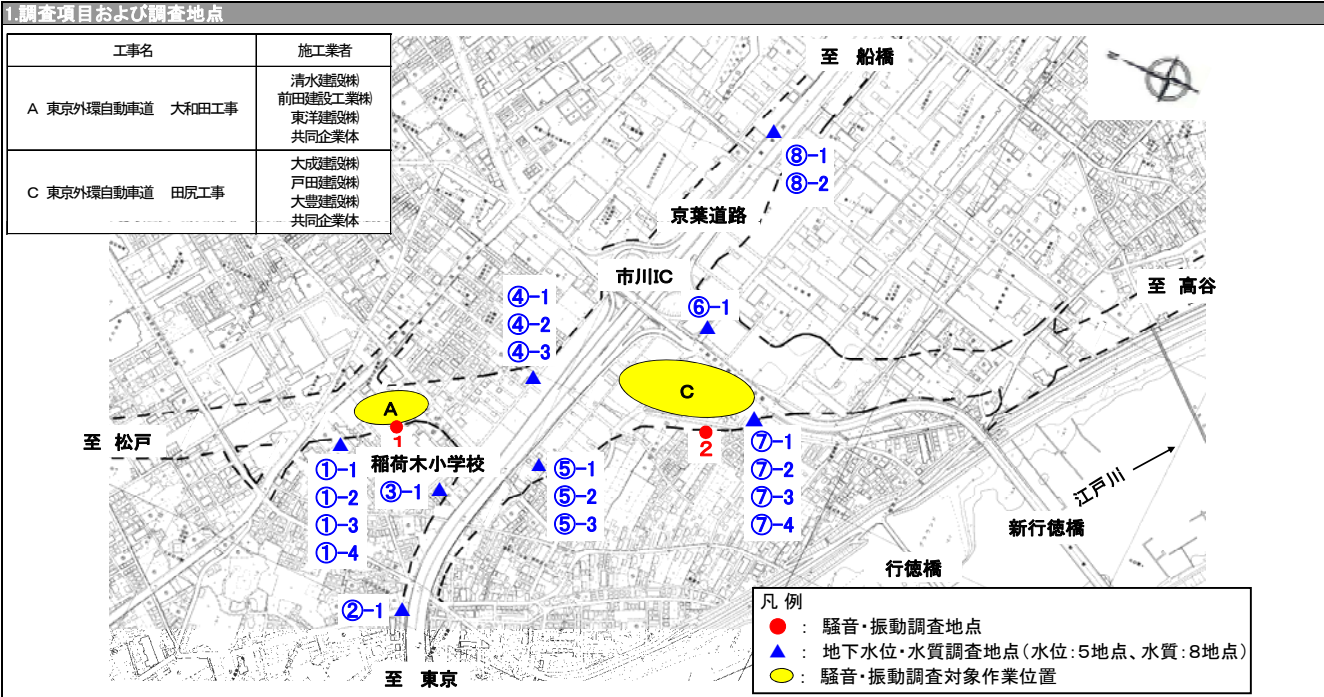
1.調査項目および調査地点

| 工事名 | 施工業者 |
|---|---|
| A 東京外環自動車道 大和田工事 | 清水建設㈱ 前田建設工業㈱ 東洋建設㈱ 共同企業体 |
| C 東京外環自動車道 田尻工事 | 大成建設㈱ 戸田建設㈱ 大豊建設㈱ 共同企業体 |

至 船橋

⑧-1
⑧-2

京葉道路

市川IC

至 高谷

④-1
④-2
④-3

⑥-1

C

A

1

2

至 松戸

①-1
①-2
①-3
①-4

稲荷木小学校

③-1

⑤-1
⑤-2
⑤-3

⑦-1
⑦-2
⑦-3
⑦-4

江戸川

新行徳橋

行徳橋

②-1

至 東京

凡 例
: 騒音・振動調査地点
: 地下水位・水質調査地点(水位:5地点、水質:8地点)
: 騒音・振動調査対象作業位置